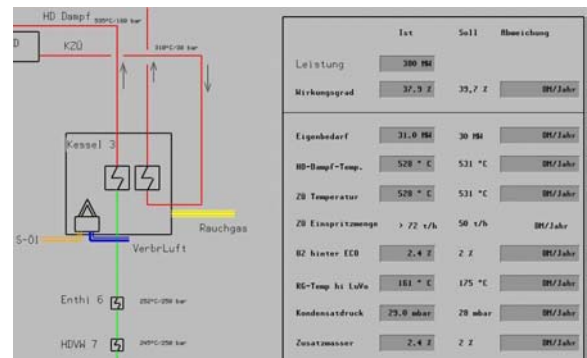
HD Dampf 535°C/180 bar

D

KZÜ

310°C/38 bar

Kessel 3

Rauchgas

S-Öl

VerbrLuft

Enthi 6

252°C/250 bar

HDVW 7

245°C/250 bar

| | Ist | Soll | Abweichung |
|---|---|---|---|
| Leistung | 300 MW | | |
| Wirkungsgrad | 37,9 % | 35,7 % | DM/Jahr |
| Eigenbedarf | 31,0 MW | 30 MW | DM/Jahr |
| HD-Dampf-Temp. | 528 ° C | 531 °C | DM/Jahr |
| ZÜ Temperatur | 528 ° C | 531 °C | DM/Jahr |
| ZÜ Einspritzmenge | > 72 t/h | 50 t/h | DM/Jahr |
| O2 hinter ECO | 2,4 % | 2 % | DM/Jahr |
| RG-Temp hi LuVo | 161 ° C | 175 °C | DM/Jahr |
| Kondensatdruck | 29,0 mbar | 28 mbar | DM/Jahr |
| Zusatzwasser | 2,4 % | 2 % | DM/Jahr |